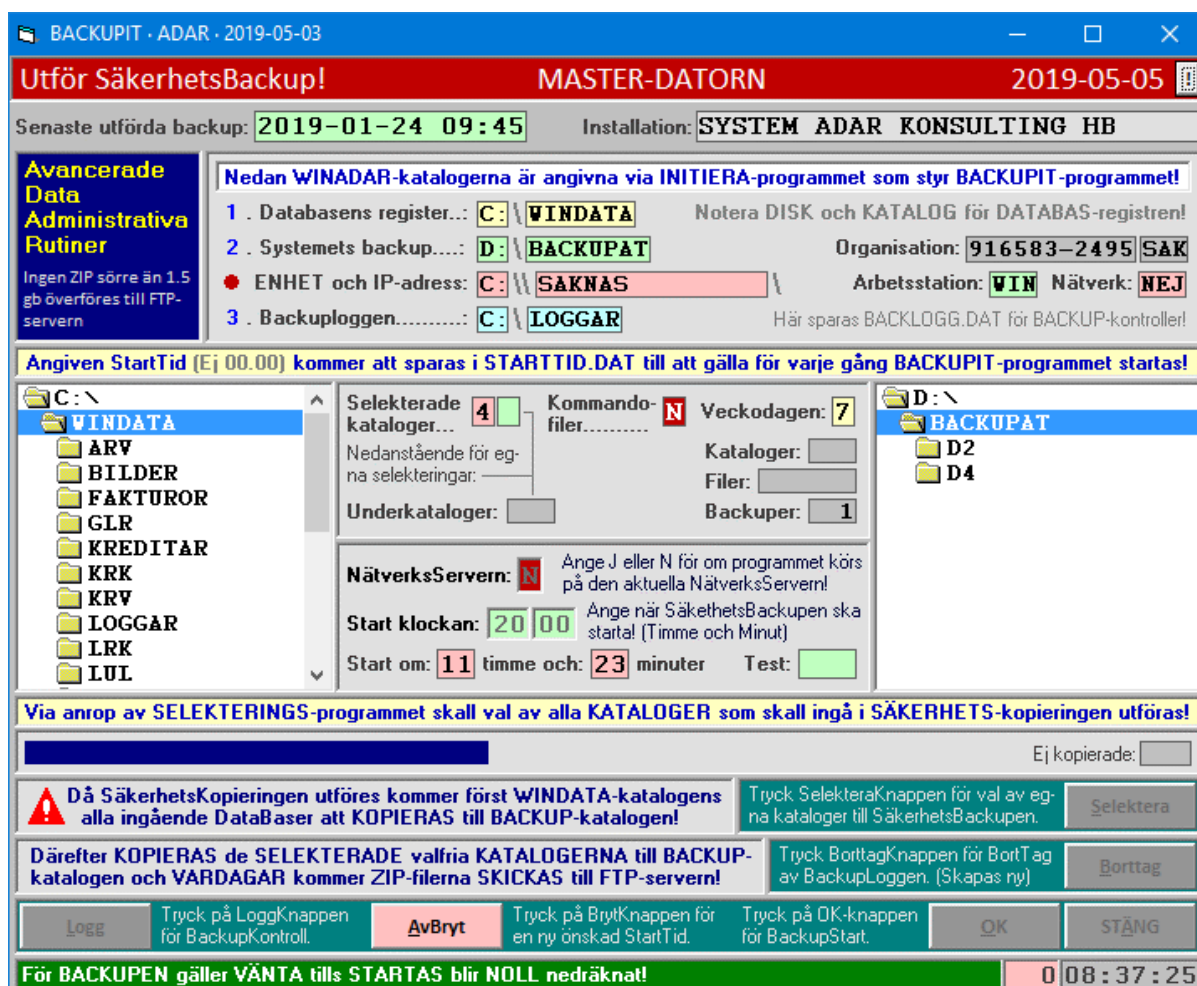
BACKUPIT - ADAR - 2019-05-03

Utför SäkerhetsBackup! MASTER-DATORN 2019-05-05

Senaste utförda backup: 2019-01-24 09:45 Installation: SYSTEM ADAR KONSULTING HB

Avancerade Data Administrativa Rutiner

Ingen ZIP sörre än 1.5 gb överföres till FTP-servern

Nedan WINADAR-katalogerna är angivna via INITIERA-programmet som styr BACKUPIT-programmet!

1 . Databasens register..: C: \ WINDATA Notera DISK och KATALOG för DATABAS-registren!

2 . Systemets backup.....: D: \ BACKUPAT Organisation: 916583-2495 SAK

ENHET och IP-adress: C: \\ SAKNAS \ Arbetsstation: WIN Nätverk: NEJ

3 . Backuploggen...........: C: \ LOGGAR Här sparas BACKLOGG.DAT för BACKUP-kontroller!

Angiven StartTid (Ej 00.00) kommer att sparas i STARTTID.DAT till att gälla för varje gång BACKUPIT-programmet startas!

C:\
WINDATA
ARV
BILDER
FAKTUROR
GLR
KREDITAR
KRK
KRV
LOGGAR
LRK
LUL

Selekterade kataloger... 4 Kommando-filer.......... N Veckodagen: 7

Nedanstående för egna selekteringar:

Kataloger:

Filer:

Underkataloger:

Backuper: 1

D:\
BACKUPAT
D2
D4

NätverksServern: N Ange J eller N för om programmet körs på den aktuella NätverksServern!

Start klockan: 20 00 Ange när SäkethetsBackupen ska starta! (Timme och Minut)

Start om: 11 timme och: 23 minuter Test:

Via anrop av SELEKTERINGS-programmet skall val av alla KATALOGER som skall ingå i SÄKERHETS-kopieringen utföras!

Ej kopierade:

Då SäkerhetsKopieringen utföres kommer först WINDATA-katalogens alla ingående DataBaser att KOPIERAS till BACKUP-katalogen!

Tryck SelekteraKnappen för val av egna kataloger till SäkerhetsBackupen.

Selektera

Därefter KOPIERAS de SELEKTERADE valfria KATALOGERNA till BACKUP-katalogen och VARDAGAR kommer ZIP-filerna SKICKAS till FTP-servern!

Tryck BorttagKnappen för BortTag av BackupLoggen. (Skapas ny)

Borttag

Logg

Tryck på LoggKnappen för BackupKontroll.

AvBryt

Tryck på BrytKnappen för en ny önskad StartTid.

Tryck på OK-knappen för BackupStart.

OK

STÄNG

För BACKUPEN gäller VÄNTA tills STARTAS blir NOLL nedräknat!

0 08:37:25